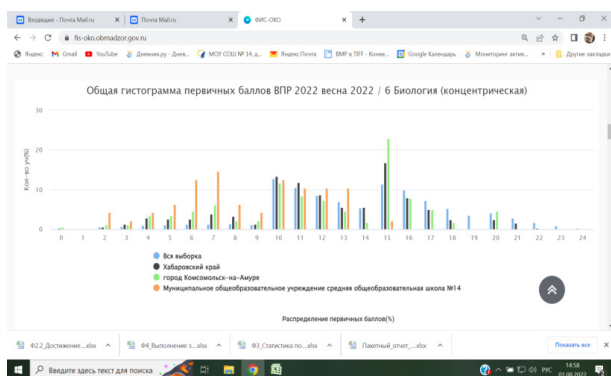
Входящие - Почта Mail.ru × Почта Mail.ru × ФИС-ОКО × +

fis-oko.obrnadzor.gov.ru

Яндекс Gmail YouTube Дневник.ру - Днев... МОУ СОШ № 14, д... Яндекс.Почта ВМР в TIFF - Конве... Google Календарь Мониторинг актив... Другие закладки

Общая гистограмма первичных баллов ВПР 2022 весна 2022 / 6 Биология (концентрическая)

30

20

10

0

Кол-во уч.(%)

0 1 2 3 4 5 6 7 8 9 10 11 12 13 14 15 16 17 18 19 20 21 22 23 24

Вся выборка
Хабаровский край
город Комсомольск-на-Амуре
Муниципальное общеобразовательное учреждение средняя общеобразовательная школа №14

Распределение первичных баллов(%)

Ф2.2_Достижение....xlsx Ф4_Выполнение з....xlsx Ф3_Статистика по....xlsx Пакетный_отчет_....xlsx Показать все ×

Введите здесь текст для поиска РУС 14:58 01.08.2022